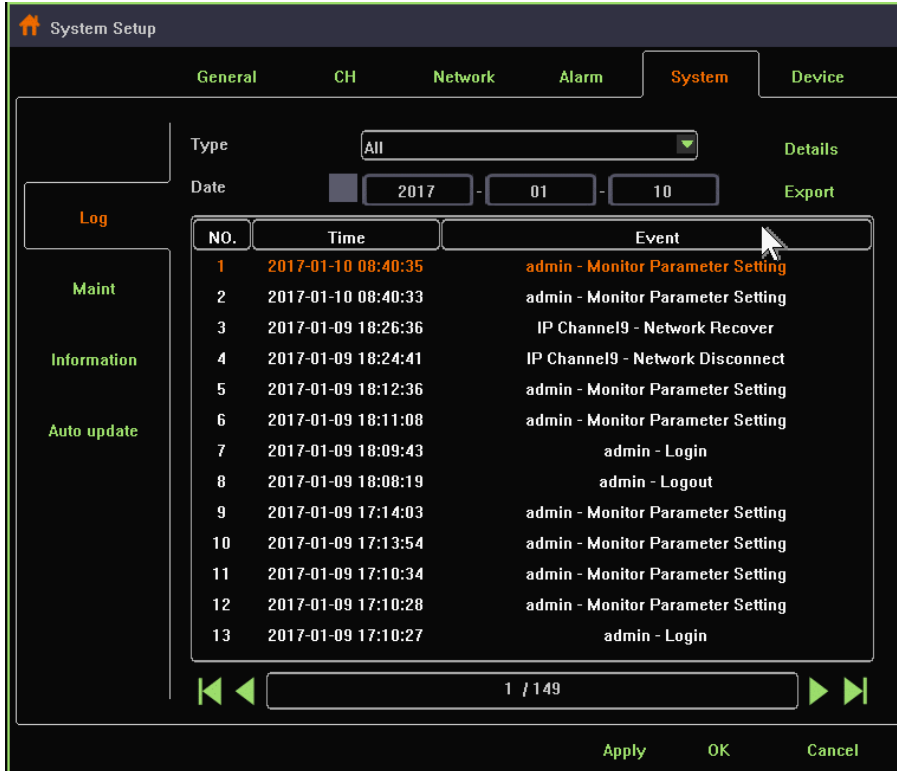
System Setup

General CH Network Alarm System Device

Log
Maint
Information
Auto update

Type All
Details
Date 2017 - 01 - 10
Export

| NO. | Time | Event |
|---|---|---|
| 1 | 2017-01-10 08:40:35 | admin - Monitor Parameter Setting |
| 2 | 2017-01-10 08:40:33 | admin - Monitor Parameter Setting |
| 3 | 2017-01-09 18:26:36 | IP Channel9 - Network Recover |
| 4 | 2017-01-09 18:24:41 | IP Channel9 - Network Disconnect |
| 5 | 2017-01-09 18:12:36 | admin - Monitor Parameter Setting |
| 6 | 2017-01-09 18:11:08 | admin - Monitor Parameter Setting |
| 7 | 2017-01-09 18:09:43 | admin - Login |
| 8 | 2017-01-09 18:08:19 | admin - Logout |
| 9 | 2017-01-09 17:14:03 | admin - Monitor Parameter Setting |
| 10 | 2017-01-09 17:13:54 | admin - Monitor Parameter Setting |
| 11 | 2017-01-09 17:10:34 | admin - Monitor Parameter Setting |
| 12 | 2017-01-09 17:10:28 | admin - Monitor Parameter Setting |
| 13 | 2017-01-09 17:10:27 | admin - Login |

1 / 149

Apply OK Cancel